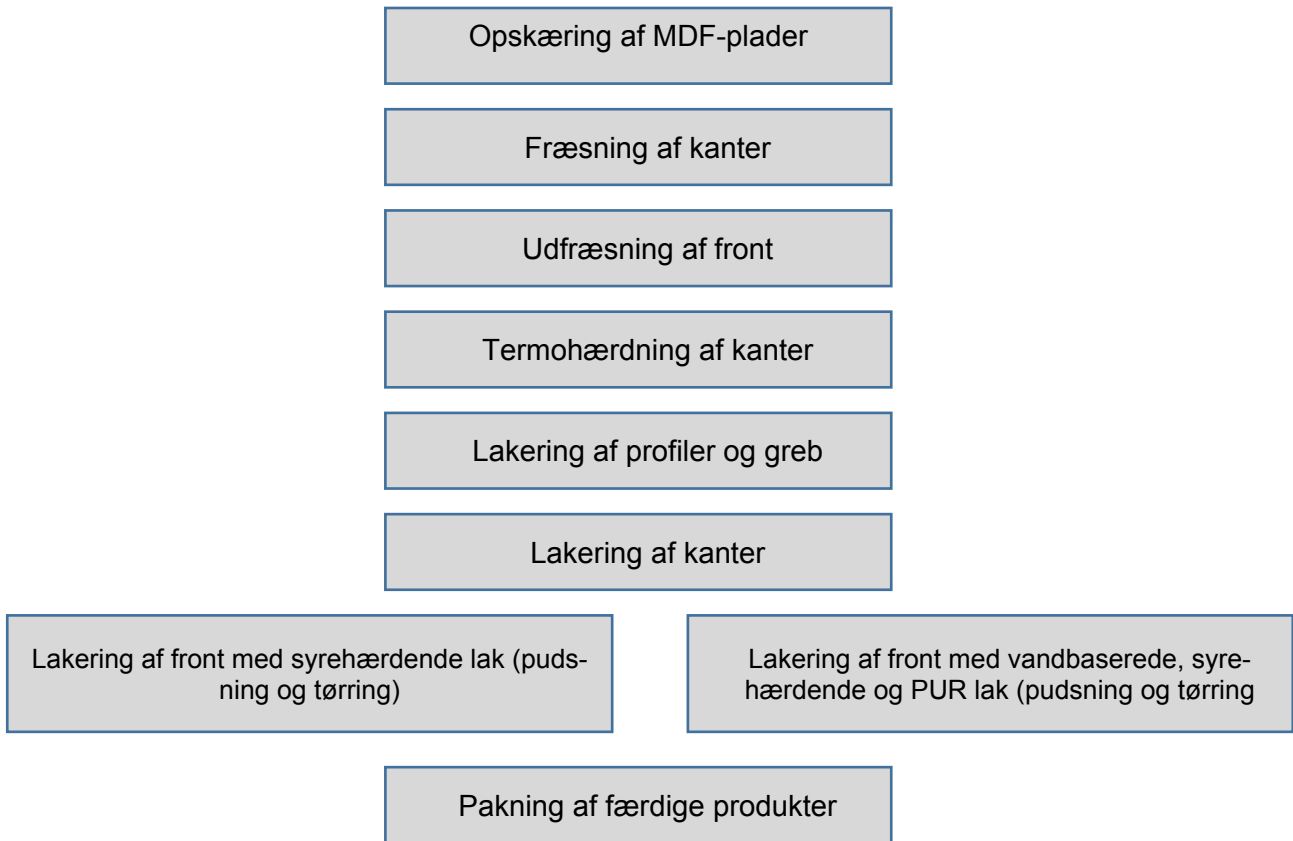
Opskæring af MDF-plader

Fræsning af kanter

Udfræsning af front

Termohærdning af kanter

Lakering af profiler og greb

Lakering af kanter

Lakering af front med syrehærdende lak (pudsning og tørring)

Lakering af front med vandbaserede, syrehærdende og PUR lak (pudsning og tørring

Pakning af færdige produkter